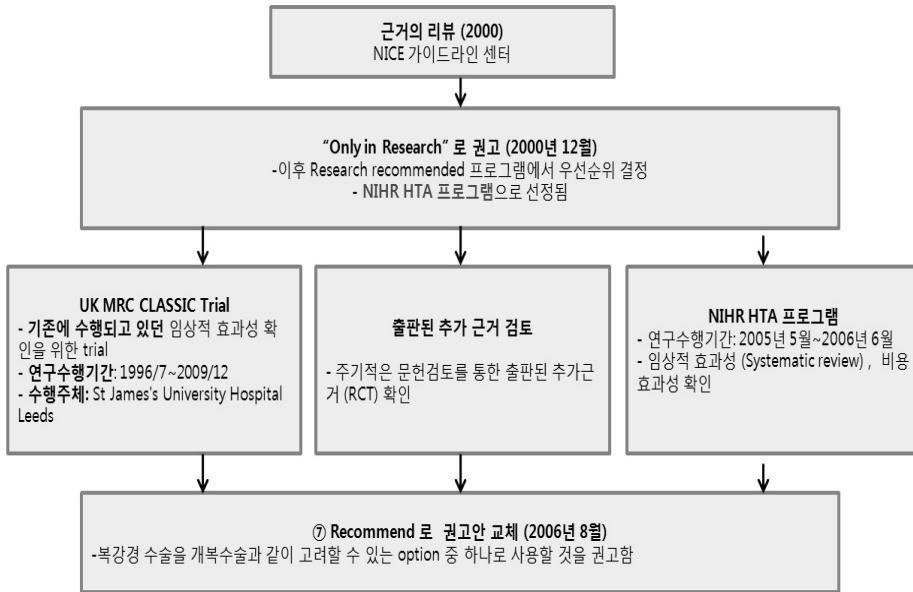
근거의 리뷰 (2000)
NICE 가이드라인 센터

“Only in Research” 로 권고 (2000년 12월)
-이후 Research recommended 프로그램에서 우선순위 결정
- NIHR HTA 프로그램으로 선정됨

UK MRC CLASSIC Trial
- 기존에 수행되고 있던 임상적 효과성 확인을 위한 trial
- 연구수행기간: 1996/7~2009/12
- 수행주체: St James's University Hospital Leeds

출판된 추가 근거 검토
- 주기적은 문헌검토를 통한 출판된 추가근거 (RCT) 확인

NIHR HTA 프로그램
- 연구수행기간: 2005년 5월~2006년 6월
- 임상적 효과성 (Systematic review) , 비용효과성 확인

⑦ Recommend 로 권고안 교체 (2006년 8월)
-복강경 수술을 개복수술과 같이 고려할 수 있는 option 중 하나로 사용할 것을 권고함